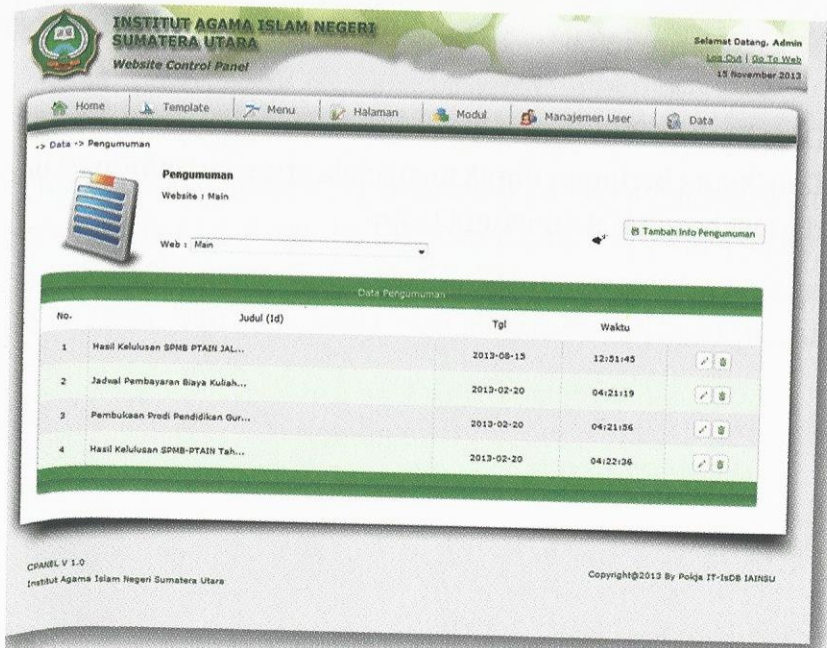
INSTITUT AGAMA ISLAM NEGERI SUMATERA UTARA
Website Control Panel

Selamat Datang, Admin
Log Out | Go To Web
15 November 2013

Home | Template | Menu | Halaman | Modul | Manajemen User | Data

-> Data -> Pengumuman

Pengumuman
Website : Main

Web : Main

Tambah Info Pengumuman

Data Pengumuman

| No. | Judul (Id) | Tgl | Waktu | |
|---|---|---|---|---|
| 1 | Hasil Kelulusan SPMB PTAIN JAL... | 2013-08-13 | 12:51:45 | |
| 2 | Jadwal Pembayaran Biaya Kuliah... | 2013-02-20 | 04:21:19 | |
| 3 | Pembukaan Prodi Pendidikan Gur... | 2013-02-20 | 04:21:36 | |
| 4 | Hasil Kelulusan SPMB-PTAIN Tah... | 2013-02-20 | 04:22:36 | |

CPANEL V 1.0
Institut Agama Islam Negeri Sumatera Utara

Copyright@2013 By Pokja IT-IsDB IAINSU